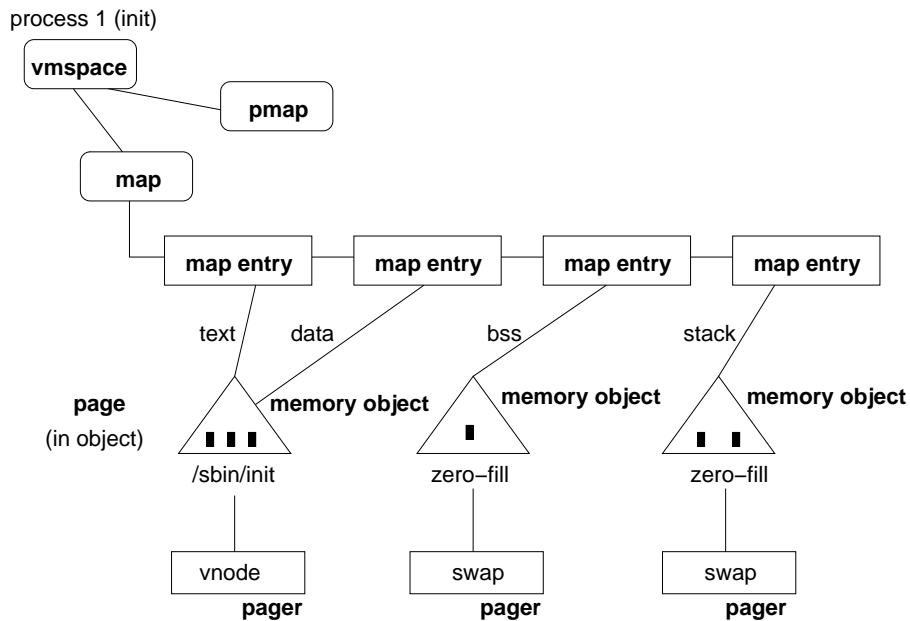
process 1 (init)

vmspace

pmap

map

map entry

map entry

map entry

map entry

text

data

bss

stack

page

(in object)

memory object

memory object

memory object

/sbin/init

zero−fill

zero−fill

vnode

swap

swap

pager

pager

pager